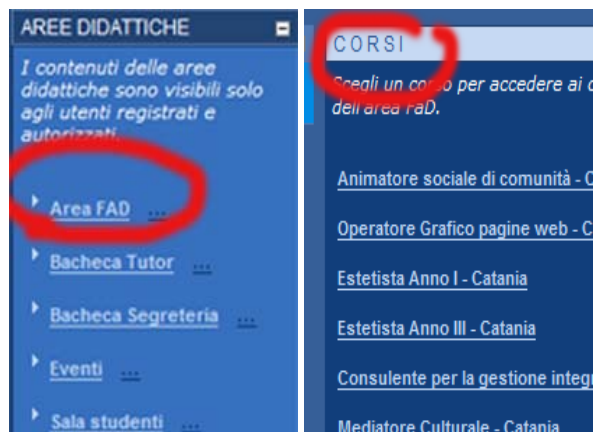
AREE DIDATTICHE

I contenuti delle aree didattiche sono visibili solo agli utenti registrati e autorizzati.

Area FAD ...

Bacheca Tutor ...

Bacheca Segreteria ...

Eventi ...

Sala studenti ...

CORSI

Scegli un co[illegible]so per accedere ai c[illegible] dell'area FaD.

Animatore sociale di comunità - C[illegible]

Operatore Grafico pagine web - C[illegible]

Estetista Anno I - Catania

Estetista Anno III - Catania

Consulente per la gestione integr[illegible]

Mediatore Culturale - Catania